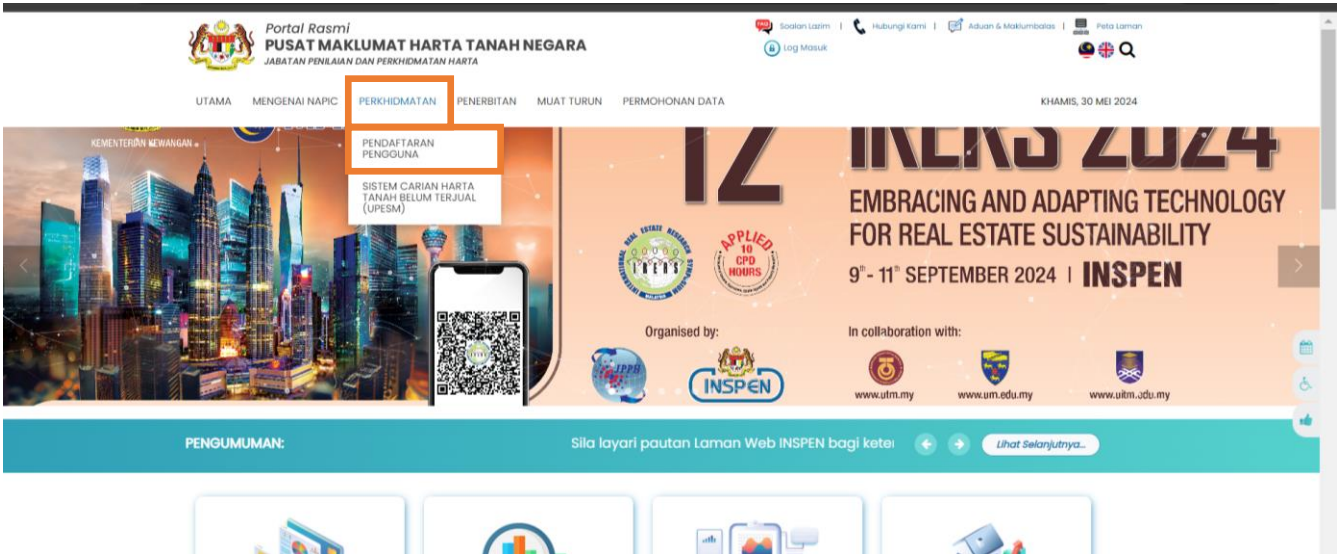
Portal Rasmi
PUSAT MAKLUMAT HARTA TANAH NEGARA
JABATAN PENILAIAN DAN PERKHIDMATAN HARTA

Soalan Lazim | Hubungi Kami | Aduan & Maklumbalas | Peta Laman
Log Masuk

UTAMA MENGENAI NAPIC PERKHIDMATAN PENERBITAN MUAT TURUN PERMOHONAN DATA

KHAMIS, 30 MEI 2024

PENDAFTARAN PENGGUNA
SISTEM CARIAN HARTA TANAH BELUM TERJUAL (UPESM)

KEMENTERIAN KEWANGAN

12 IRERS 2024
EMBRACING AND ADAPTING TECHNOLOGY FOR REAL ESTATE SUSTAINABILITY
$9^{th}$ - $11^{th}$ SEPTEMBER 2024 | INSPEN

IRERS
APPLIED 10 CPD HOURS

Organised by:
INSPEN

In collaboration with:
www.utm.my www.um.edu.my www.uitm.edu.my

PENGUMUMAN:
Sila layari pautan Laman Web INSPEN bagi kete
Lihat Selanjutnya...